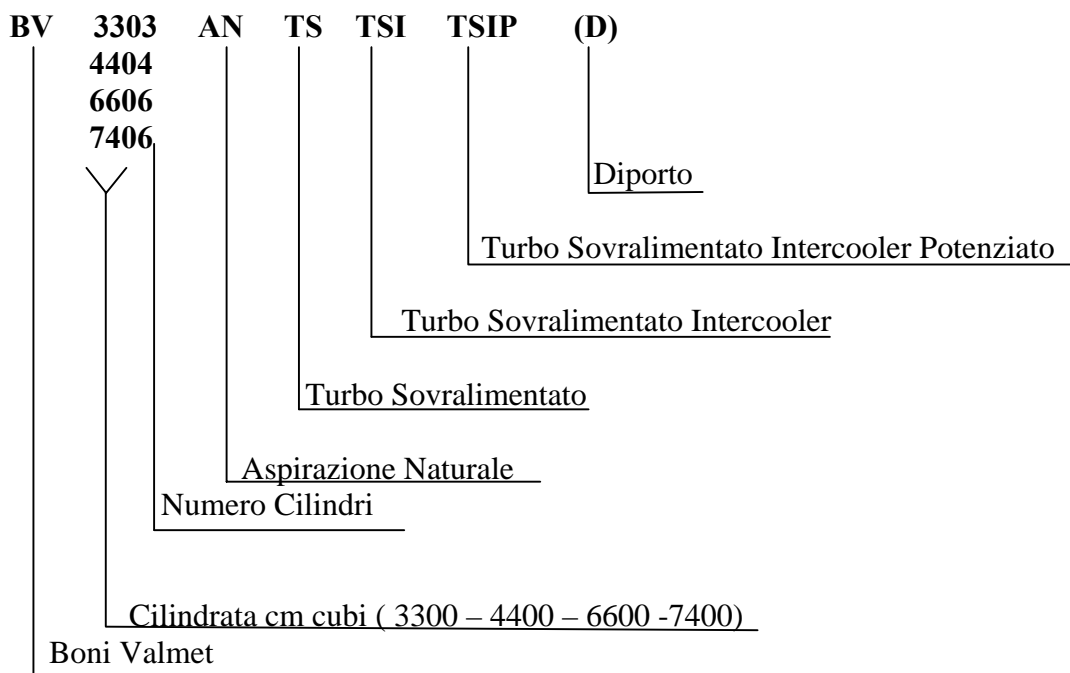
BV 3303 AN TS TSI TSIP (D)
4404
6606
7406

Diporto

Turbo Sovralimentato Intercooler Potenziato

Turbo Sovralimentato Intercooler

Turbo Sovralimentato

Aspirazione Naturale

Numero Cilindri

Cilindrata cm cubi ( 3300 – 4400 – 6600 -7400)

Boni Valmet